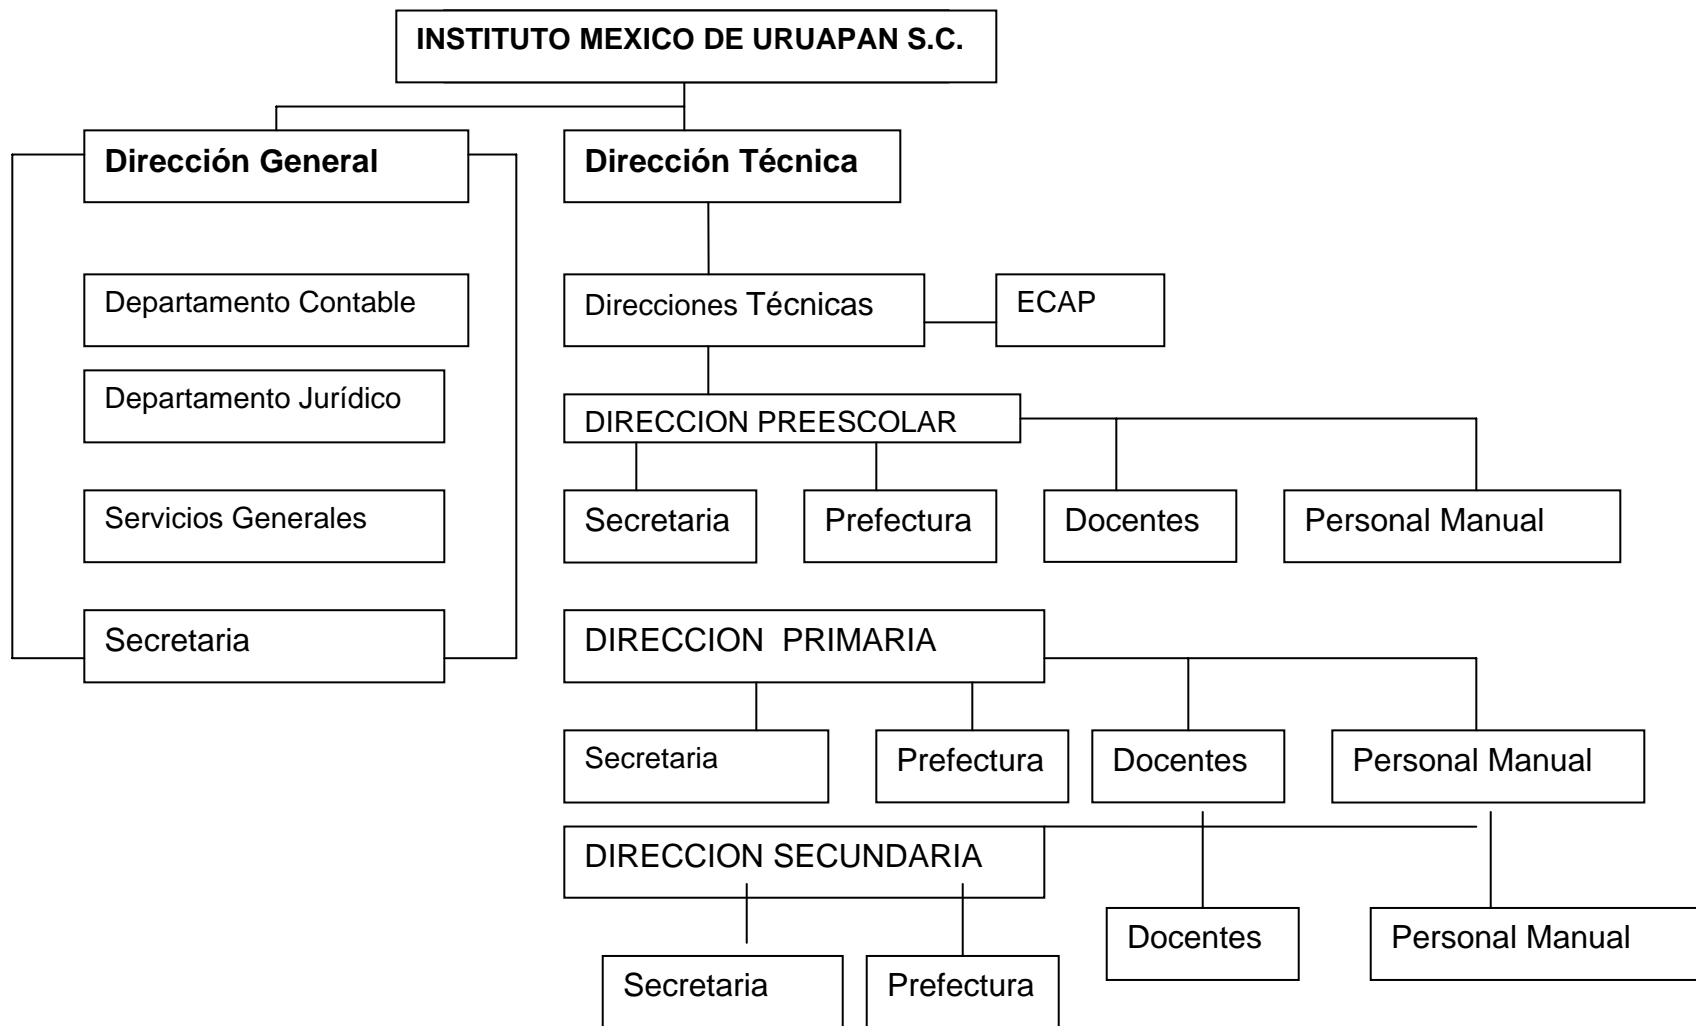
INSTITUTO MEXICO DE URUAPAN S.C.

Dirección General

Dirección Técnica

Departamento Contable

Departamento Jurídico

Servicios Generales

Secretaria

Direcciones Técnicas

ECAP

DIRECCION PREESCOLAR

Secretaria

Prefectura

Docentes

Personal Manual

DIRECCION PRIMARIA

Secretaria

Prefectura

Docentes

Personal Manual

DIRECCION SECUNDARIA

Secretaria

Prefectura

Docentes

Personal Manual